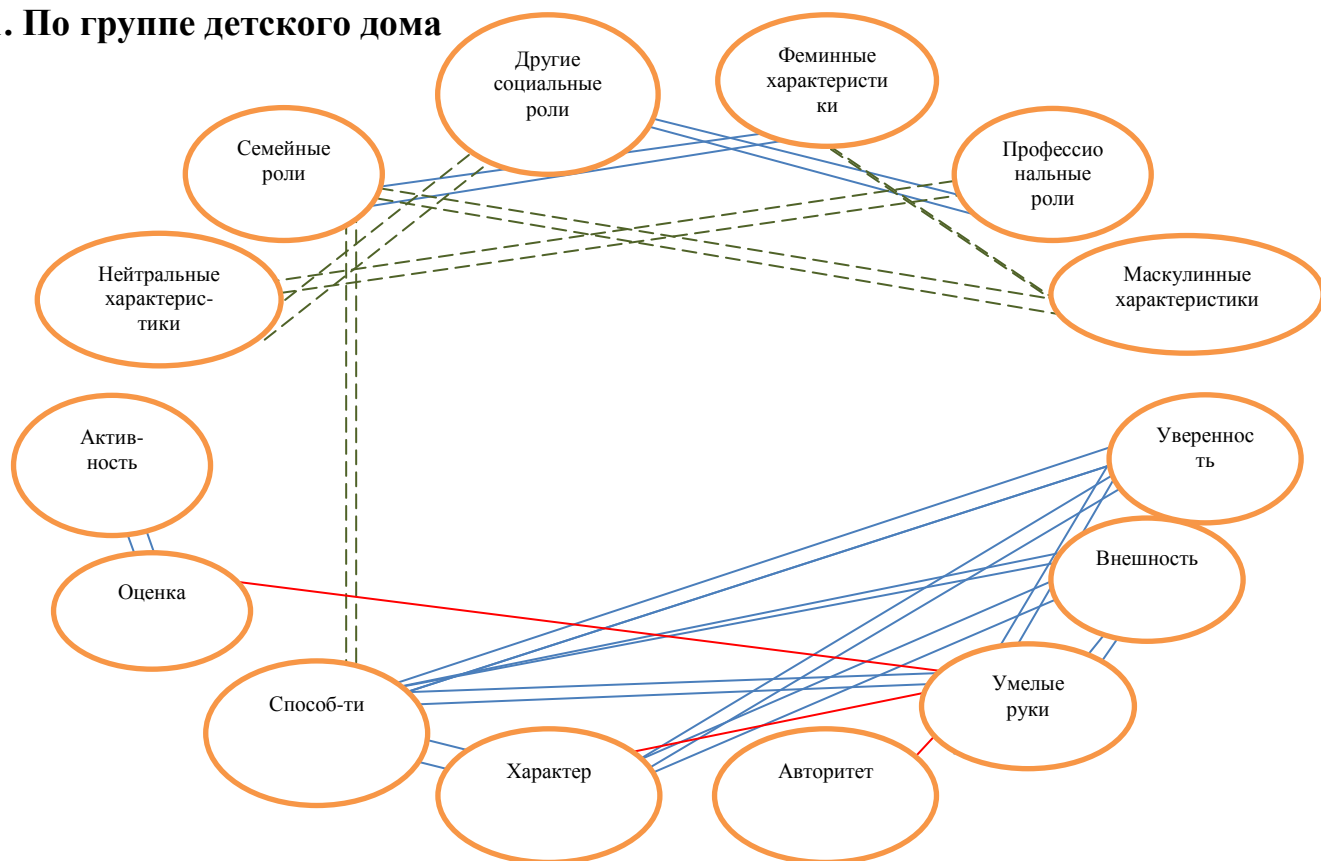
. По группе детского дома

Другие социальные роли

Феминные характеристи ки

Семейные роли

Профессио нальные роли

Нейтральные характерис-тики

Маскулинные характеристики

Актив-ность

Уверенность

Оценка

Внешность

Умелые руки

Способ-ти

Характер

Авторитет